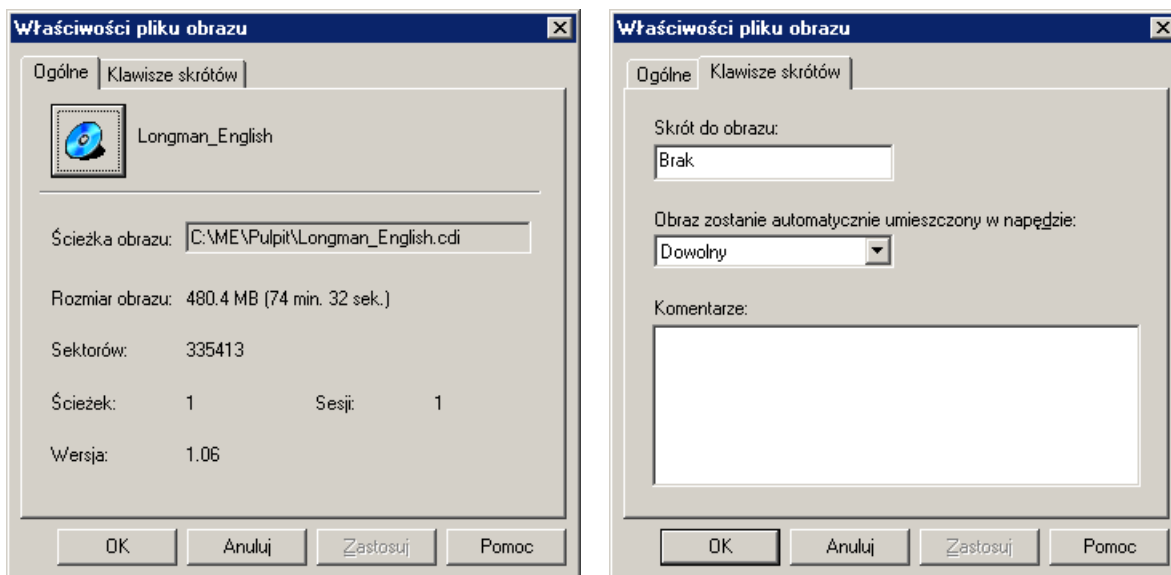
Właściwości pliku obrazu

Ogólne | Klawisze skrótów

Longman_English

Ścieżka obrazu: C:\ME\Pulpit\Longman_English.cdi

Rozmiar obrazu: 480.4 MB (74 min. 32 sek.)

Sektorów: 335413

Ścieżek: 1 Sesji: 1

Wersja: 1.06

OK Anuluj Zastosuj Pomoc

Właściwości pliku obrazu

Ogólne | Klawisze skrótów

Skrót do obrazu:

Brak

Obraz zostanie automatycznie umieszczony w napędzie:

Dowolny

Komentarze:

OK Anuluj Zastosuj Pomoc